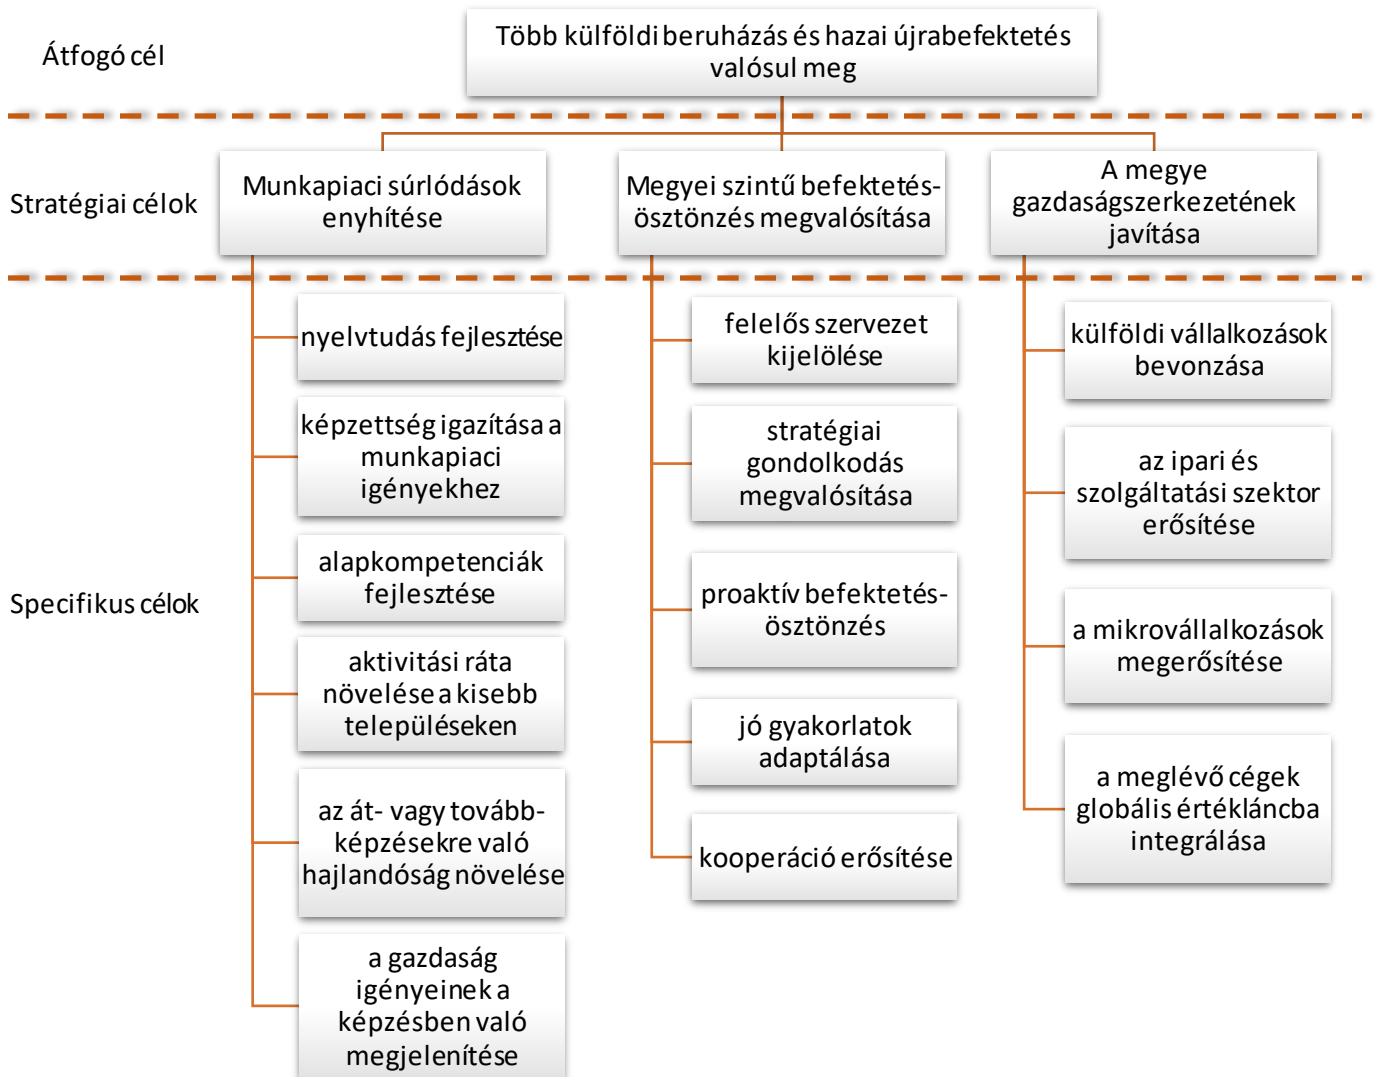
Átfogó cél

Több külföldi beruházás és hazai újrabefektetés valósul meg

Stratégiai célok

Munkapiaci súrlódások enyhítése

Megyei szintű befektetés-ösztönzés megvalósítása

A megye gazdaságszerkezetének javítása

Specifikus célok

nyelvtudás fejlesztése

képzettség igazítása a munkapiaci igényekhez

alapkompetenciák fejlesztése

aktivitási ráta növelése a kisebb településeken

az át- vagy továbbképzésekre való hajlandóság növelése

a gazdaság igényeinek a képzésben való megjelenítése

felelős szervezet kijelölése

stratégiai gondolkodás megvalósítása

proaktív befektetés-ösztönzés

jó gyakorlatok adaptálása

kooperáció erősítése

külföldi vállalkozások bevonzása

az ipari és szolgáltatási szektor erősítése

a mikrovállalkozások megerősítése

a meglévő cégek globális értékláncba integrálása